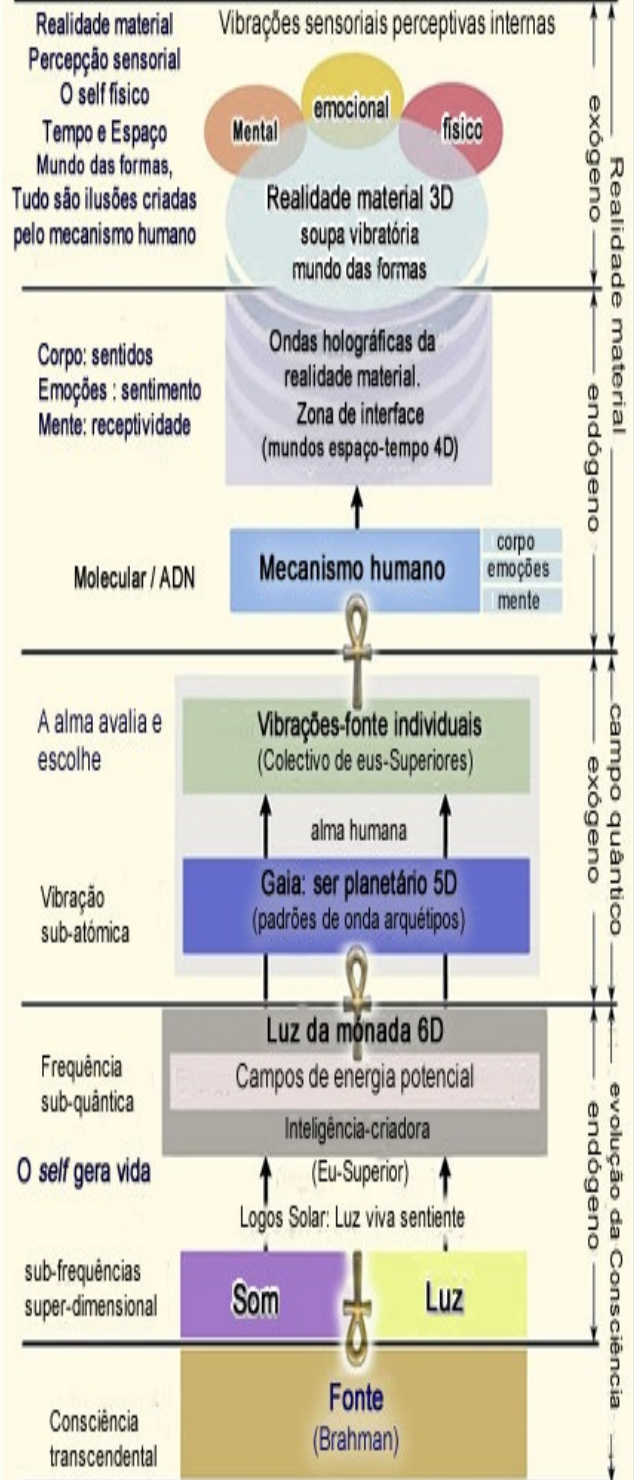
Realidade material
Percepção sensorial
O self físico
Tempo e Espaço
Mundo das formas,
Tudo são ilusões criadas pelo mecanismo humano

Vibrações sensoriais perceptivas internas

Mental
emocional
físico

Realidade material 3D
soupa vibratória
mundo das formas

exógeno

Realidade material

Corpo: sentidos
Emoções : sentimento
Mente: receptividade

Ondas holográficas da realidade material.
Zona de interface
(mundos espaço-tempo 4D)

endógeno

Molecular / ADN

Mecanismo humano

corpo
emoções
mente

A alma avalia e escolhe

Vibrações-fonte individuais
(Colectivo de eus-Superiores)

alma humana

campo quântico
exógeno

Vibração sub-atómica

Gaia: ser planetário 5D
(padrões de onda arquétipos)

Frequência sub-quântica

Luz da mónada 6D
Campos de energia potencial
Inteligência-criadora
(Eu-Superior)

evolução da Consciência
endógeno

O self gera vida

Logos Solar: Luz viva sentiente

sub-frequências super-dimensional

Som
Luz

Consciência transcendental

Fonte
(Brahman)